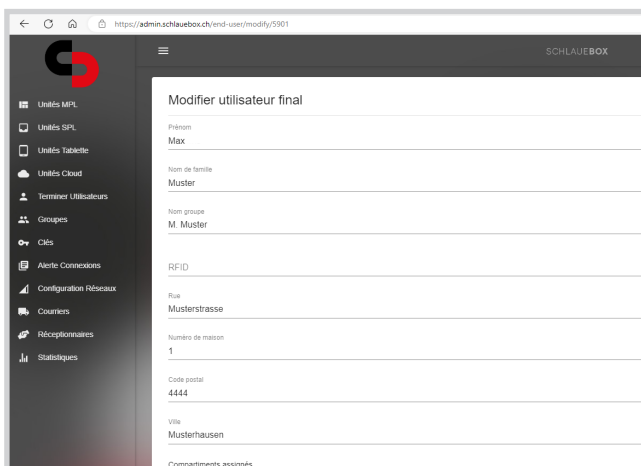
https://admin.schlauebox.ch/end-user/modify/5901

SCHLAUEBOX

Unités MPL
Unités SPL
Unités Tablette
Unités Cloud
Terminer Utilisateurs
Groupes
Clés
Alerte Connexions
Configuration Réseaux
Courriers
Réceptionnaires
Statistiques

Modifier utilisateur final

Prénom
Max

Nom de famille
Muster

Nom groupe
M. Muster

RFID

Rue
Musterstrasse

Numéro de maison
1

Code postal
4444

Ville
Musterhausen

Compartiments assignés